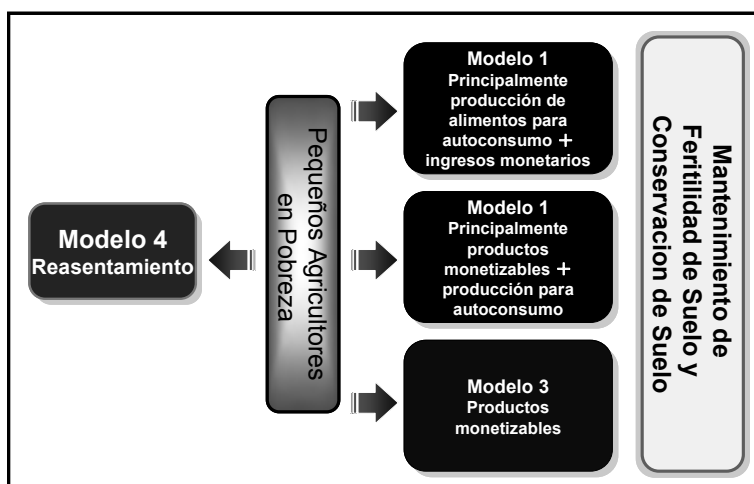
Modelo 4
Reasentamiento

Pequeños Agricultores en Pobreza

Modelo 1
Principalmente producción de alimentos para autoconsumo + ingresos monetarios

Modelo 1
Principalmente productos monetizables + producción para autoconsumo

Modelo 3
Productos monetizables

Mantenimiento de Feritilidad de Suelo y Conservacion de Suelo